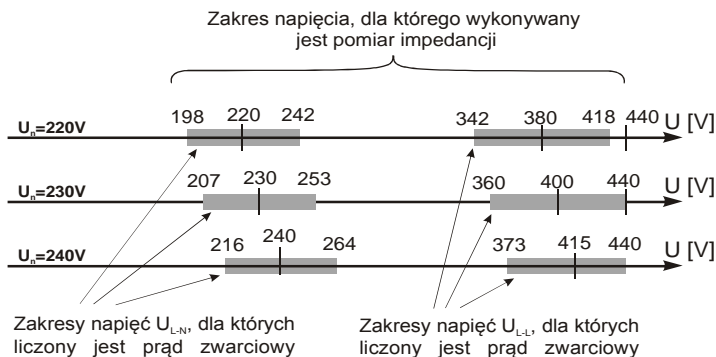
Zakres napięcia, dla którego wykonywany jest pomiar impedancji

$U_n$=220V
198 220 242
342 380 418 440 U [V]

$U_n$=230V
207 230 253
360 400 440 U [V]

$U_n$=240V
216 240 264
373 415 440 U [V]

Zakresy napięć $U_{L-N}$, dla których liczony jest prąd zwarciowy

Zakresy napięć $U_{L-L}$, dla których liczony jest prąd zwarciowy